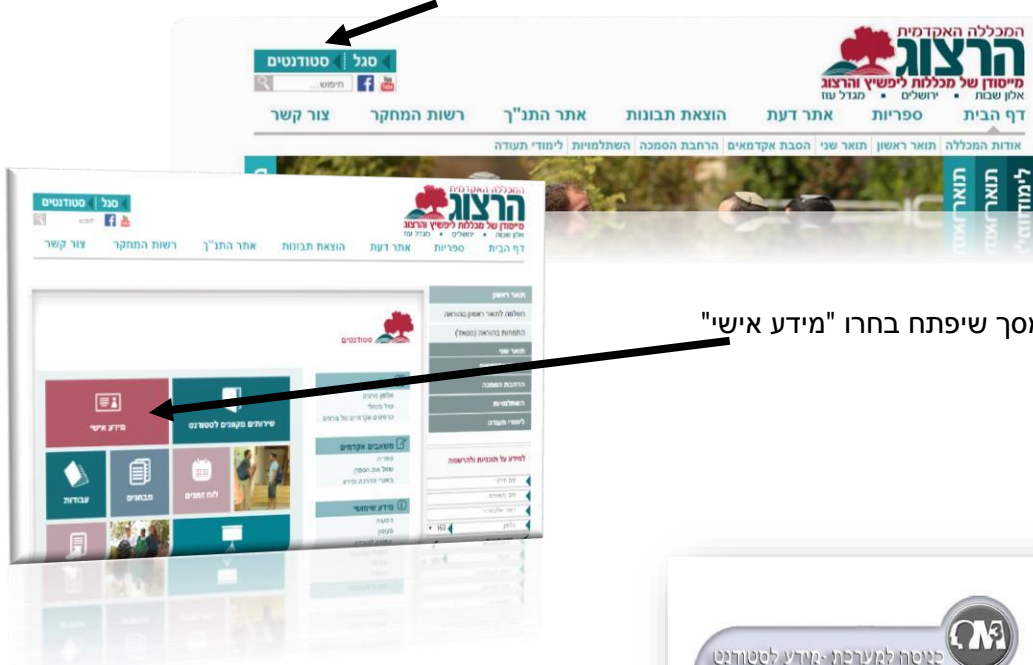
המכללה האקדמית
הרצוג
מייסודן של מכללות ליפשיץ והרצוג
אלון שבות • ירושלים • מגדל עוז

סגל | סטודנטים
חיפוש...

דף הבית ספריות אתר דעת הוצאת תבונות אתר התנ"ך רשות המחקר צור קשר

אודות המכללה | תואר ראשון | תואר שני | הסבת אקדמאים | הרחבת הסמכה | השתלמויות | לימודי תעודה

תואר ראשון
תואר שני
לימודי

המכללה האקדמית
הרצוג
מייסודן של מכללות ליפשיץ והרצוג
אלון שבות • ירושלים • מגדל עוז

סגל | סטודנטים

דף הבית ספריות אתר דעת הוצאת תבונות אתר התנ"ך רשות המחקר צור קשר

סטודנטים

תואר ראשון
השלמה לתואר ראשון בהוראה
התמחות בהוראה (סטאז')
תואר שני
הרחבת הסמכה
השתלמויות
לימודי תעודה

למידע על תוכניות והרשמה

מידע אישי
שירותים מקוונים לסטודנט
עבודות
מבחנים
לוח זמנים

מאגרים אקדמיים
מידע שימושי

מסך שיפתח בחרו "מידע אישי"

כניסה למערכת - מידע לסטודנט